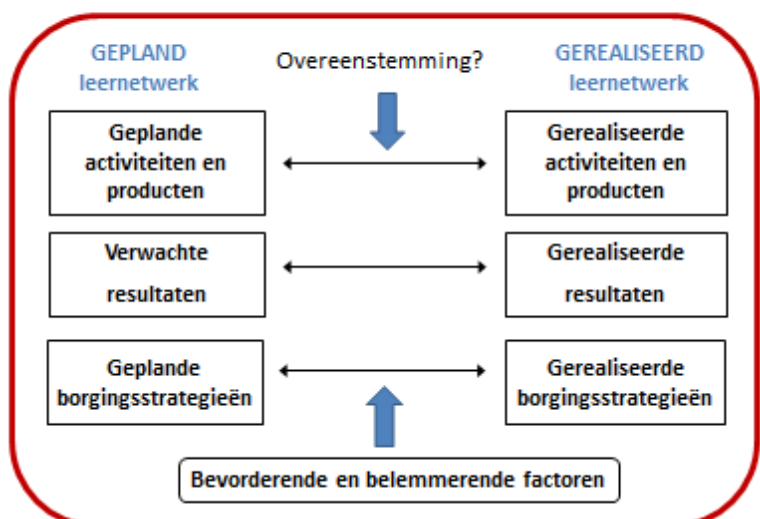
GEPLAND leernetwerk

Overeenstemming?

GEREALISEERD leernetwerk

Geplande activiteiten en producten

Gerealiseerde activiteiten en producten

Verwachte resultaten

Gerealiseerde resultaten

Geplande borgingsstrategieën

Gerealiseerde borgingsstrategieën

Bevorderende en belemmerende factoren